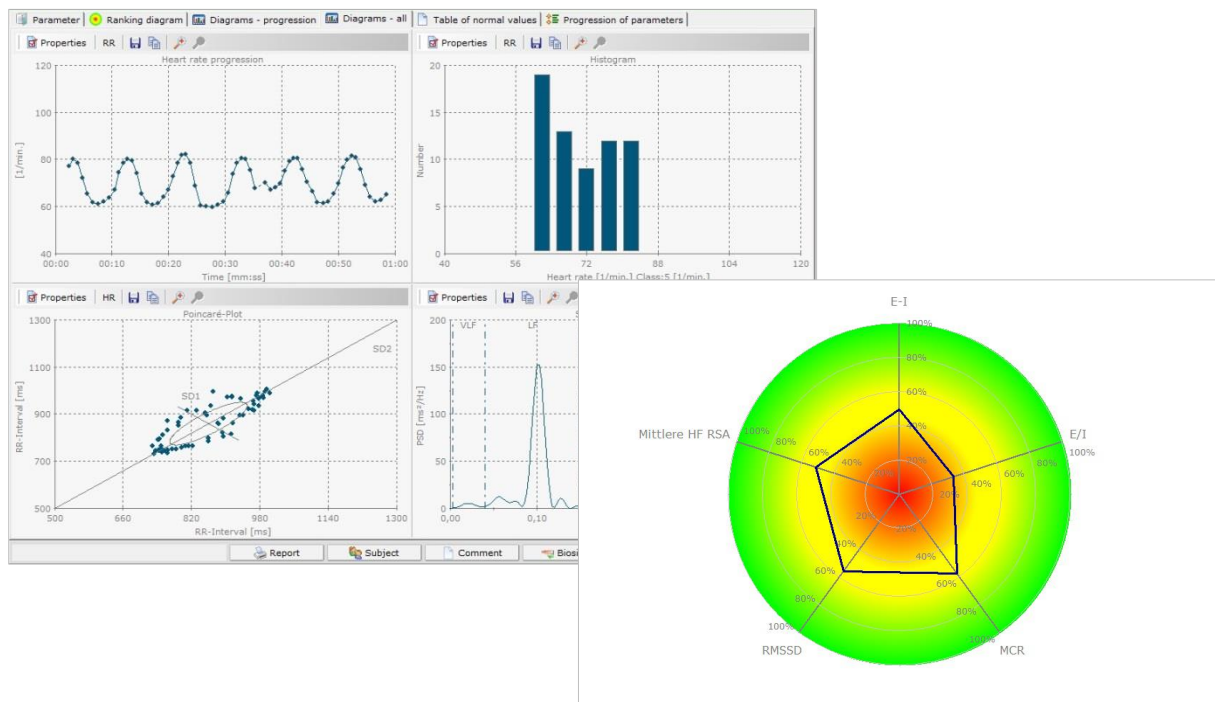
Parameter | Ranking diagram | Diagrams - progression | Diagrams - all | Table of normal values | Progression of parameters

Properties RR

Heart rate progression

120
100
80
60
40
[1/min.]
00:00 00:10 00:20 00:30 00:40 00:50 01:00
Time [mm:ss]

Properties RR

Histogram

20
15
10
5
0
Number
40 56 72 88 104 120
Heart rate [1/min.] Class:5 [1/min.]

Properties HR

Poincaré-Plot

1300
1100
900
700
500
RR-Interval [ms]
SD2
SD1
500 660 820 980 1140 1300
RR-Interval [ms]

Properties

200
150
100
50
0
PSD [ms²/Hz]
VLF
LF
0,00 0,10

Report Subject Comment Biosi

E-I
100%
80%
60%
40%
20%
E/I
100%
80%
60%
40%
20%
Mittlere HF RSA
100%
80%
60%
40%
20%
20%
40%
60%
80%
100%
RMSSD
20%
40%
60%
80%
100%
MCR